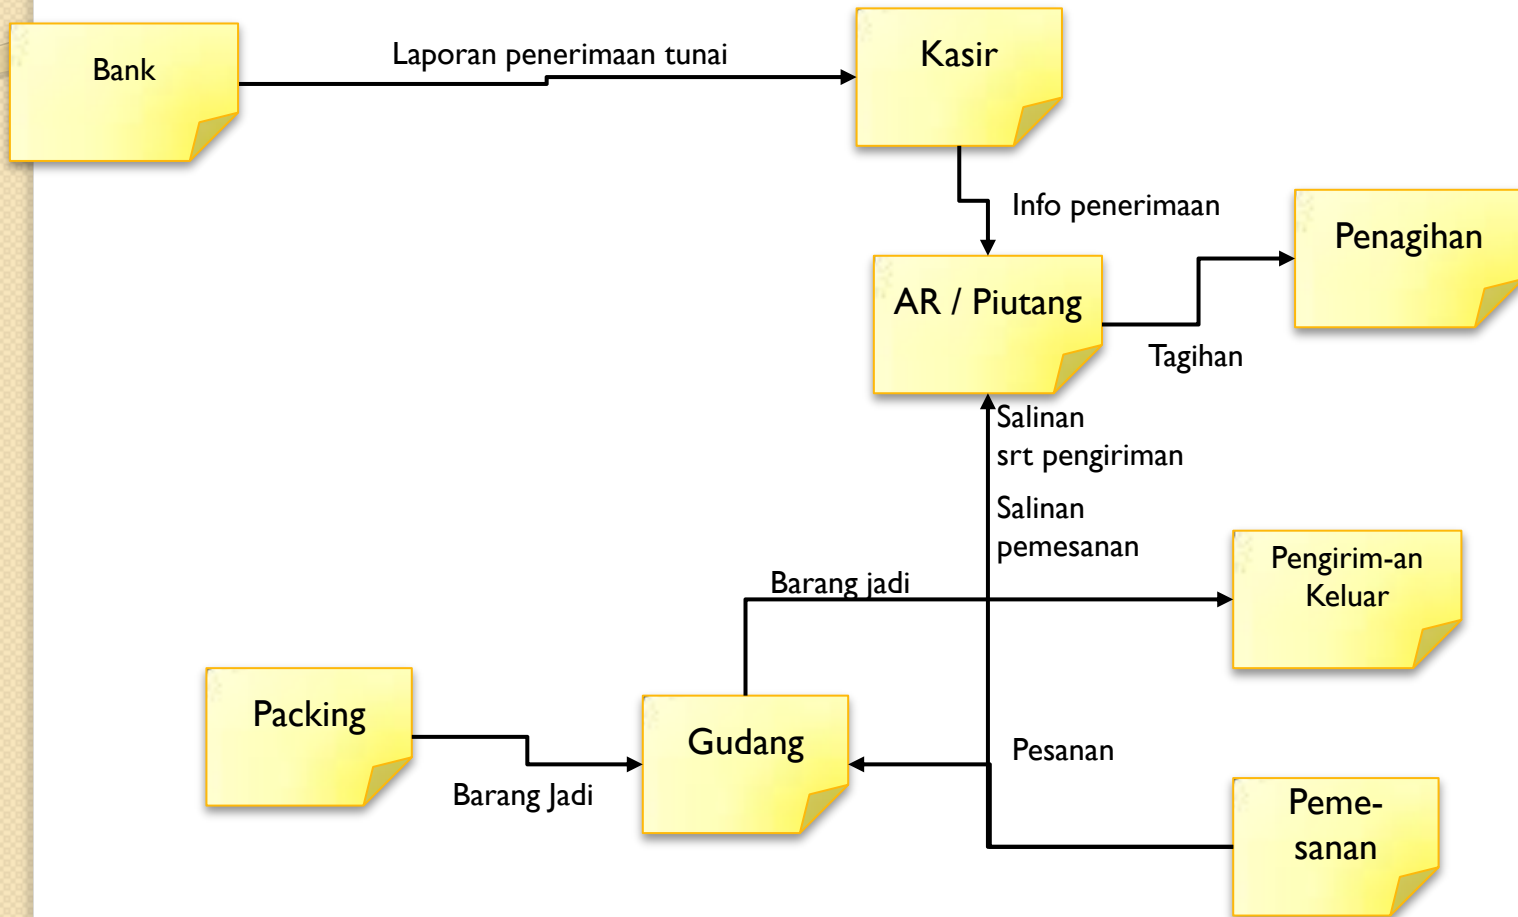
Bank

Laporan penerimaan tunai

Kasir

Info penerimaan

Penagihan

AR / Piutang

Tagihan

Salinan srt pengiriman

Salinan pemesanan

Barang jadi

Pengirim-an Keluar

Packing

Gudang

Pesanan

Barang Jadi

Peme-sanan